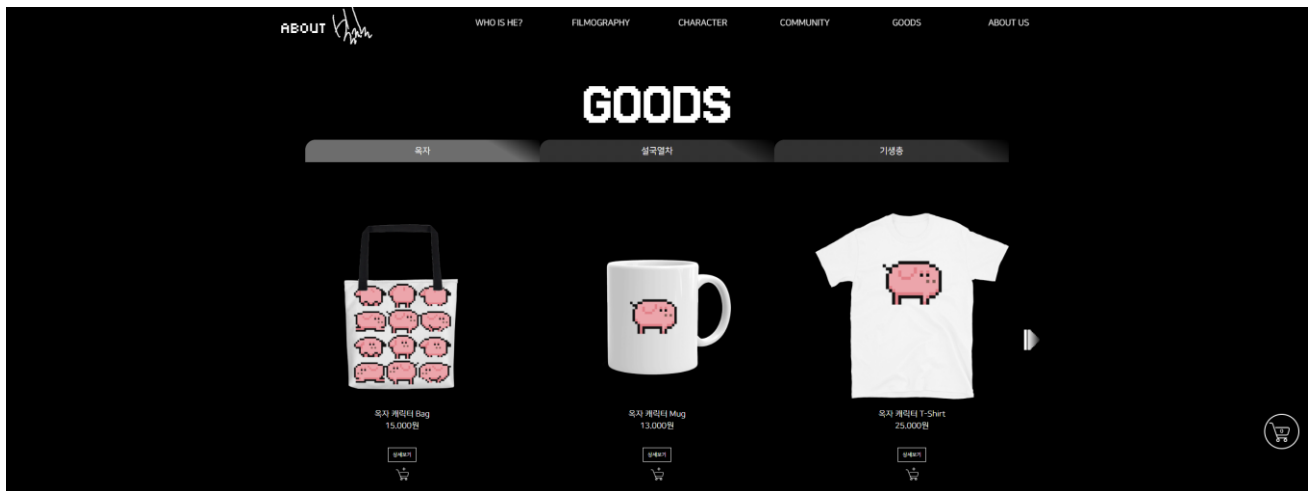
ABOUT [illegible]

WHO IS HE? FILMOGRAPHY CHARACTER COMMUNITY GOODS ABOUT US

GOODS

옥자 설국열차 기생충

옥자 캐릭터 Bag
15,000원
상세보기

옥자 캐릭터 Mug
13,000원
상세보기

옥자 캐릭터 T-Shirt
25,000원
상세보기

0